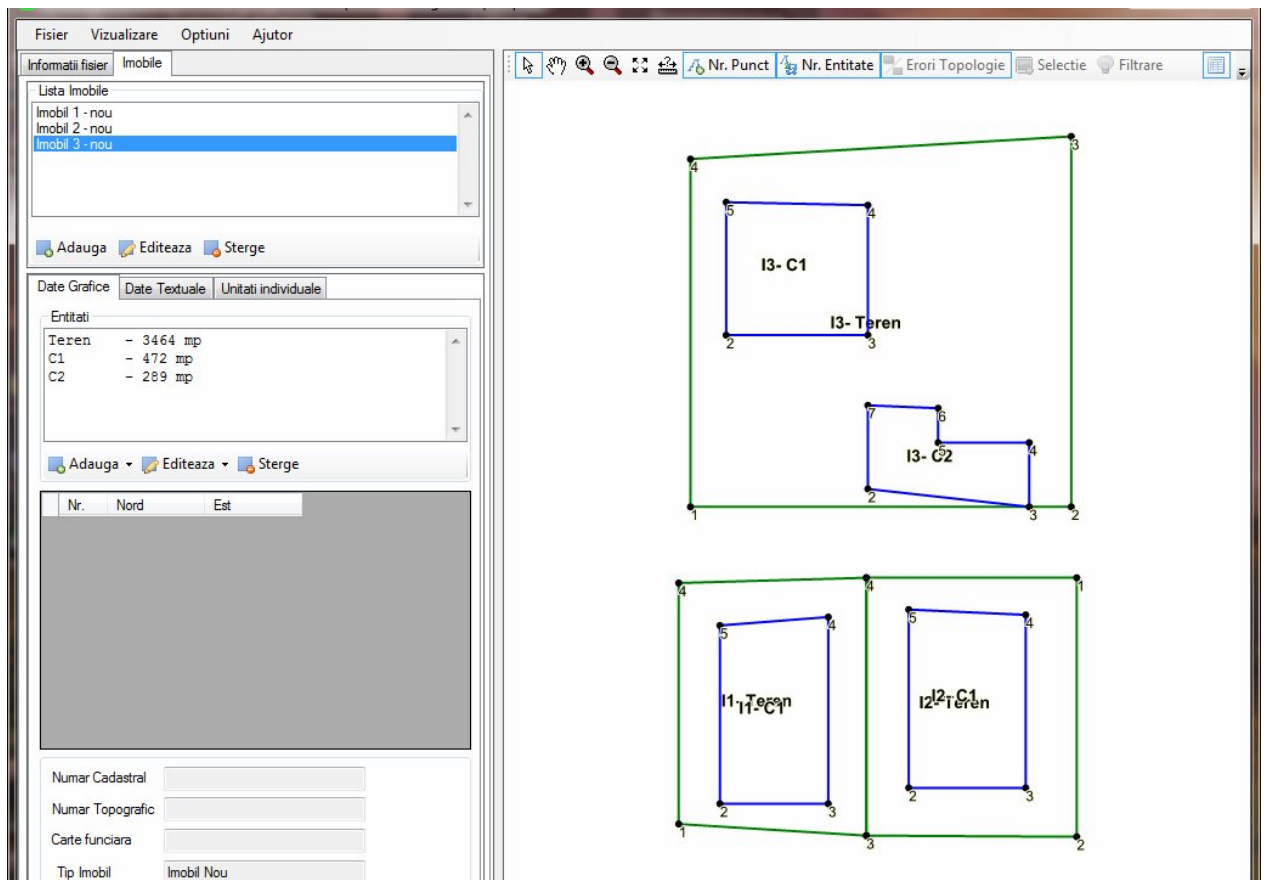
Fisier Vizualizare Optiuni Ajutor

Informatii fisier | Imobile

Lista Imobile
Imobil 1 - nou
Imobil 2 - nou
Imobil 3 - nou

Adauga | Editeaza | Sterge

Date Grafice | Date Textuale | Unitati individuale

Entitati
Teren - 3464 mp
C1 - 472 mp
C2 - 289 mp

Adauga | Editeaza | Sterge

| Nr. | Nord | Est |
|---|---|---|

Numar Cadastral
Numar Topografic
Carte funciara
Tip Imobil: Imobil Nou

Nr. Punct | Nr. Entitate | Erori Topologie | Selectie | Filtrare

4 3
5 4
I3- C1
I3- Teren
2 3
7 6
5
I3- C2
4
2
1 3 2

4 4 1
5 4 5 4
I1- Teren
I1- C1
I2- C1
I2- Teren
2 3 2 3
1
3 2